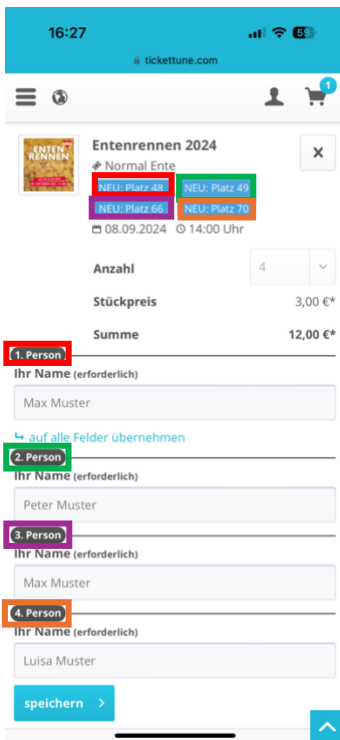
16:27
59
tickettune.com

1

ENTEN RENNEN

Entenrennen 2024
Normal Ente
NEU: Platz 48
NEU: Platz 49
NEU: Platz 66
NEU: Platz 70
08.09.2024 14:00 Uhr

Anzahl 4
Stückpreis 3,00 €*
Summe 12,00 €*

1. Person
Ihr Name (erforderlich)
Max Muster
auf alle Felder übernehmen

2. Person
Ihr Name (erforderlich)
Peter Muster

3. Person
Ihr Name (erforderlich)
Max Muster

4. Person
Ihr Name (erforderlich)
Luisa Muster

speichern